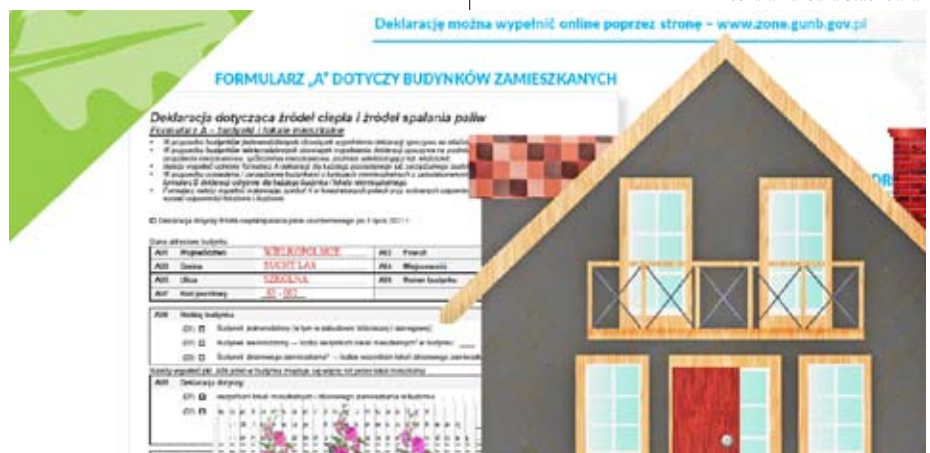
Deklarację można wypełnić online poprzez stronę – www.zone.gunb.gov.pl

FORMULARZ „A" DOTYCZY BUDYNKÓW ZAMIESZKANYCH

Deklaracja dotycząca źródeł ciepła i źródeł spalania paliw

Formularz A – budynki i lokale mieszkalne

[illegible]

| A01 | Województwo | WIELKOPOLSKIE | A02 | Powiat | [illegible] |
|---|---|---|---|---|---|
| A03 | Gmina | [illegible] | A04 | Miejscowość | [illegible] |
| A05 | Ulica | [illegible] | A06 | Numer budynku | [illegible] |
| A07 | Kod pocztowy | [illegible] | | | |

A08 Rodzaj budynku

(01) Budynek jednorodzinny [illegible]

(02) Budynek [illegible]

(03) Budynek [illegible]

A09 Deklaracja dotyczy:

(01) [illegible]